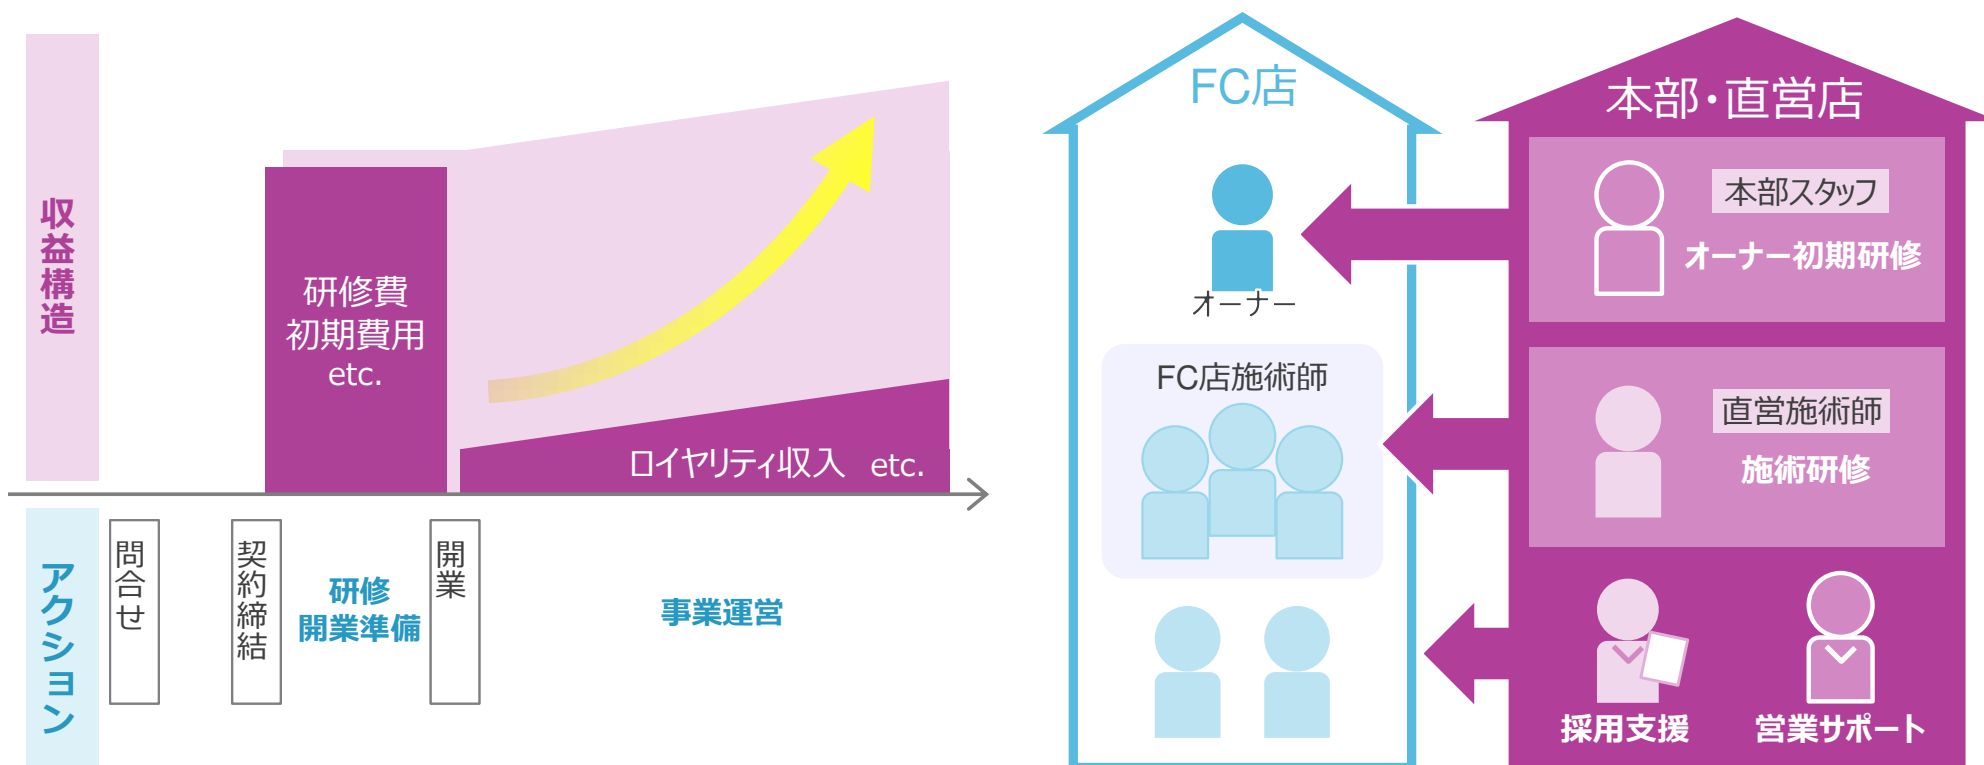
収益構造

研修費
初期費用
etc.

ロイヤリティ収入　etc.

アクション

問合せ

契約締結

研修
開業準備

開業

事業運営

FC店

オーナー

FC店施術師

本部・直営店

本部スタッフ

オーナー初期研修

直営施術師

施術研修

採用支援

営業サポート